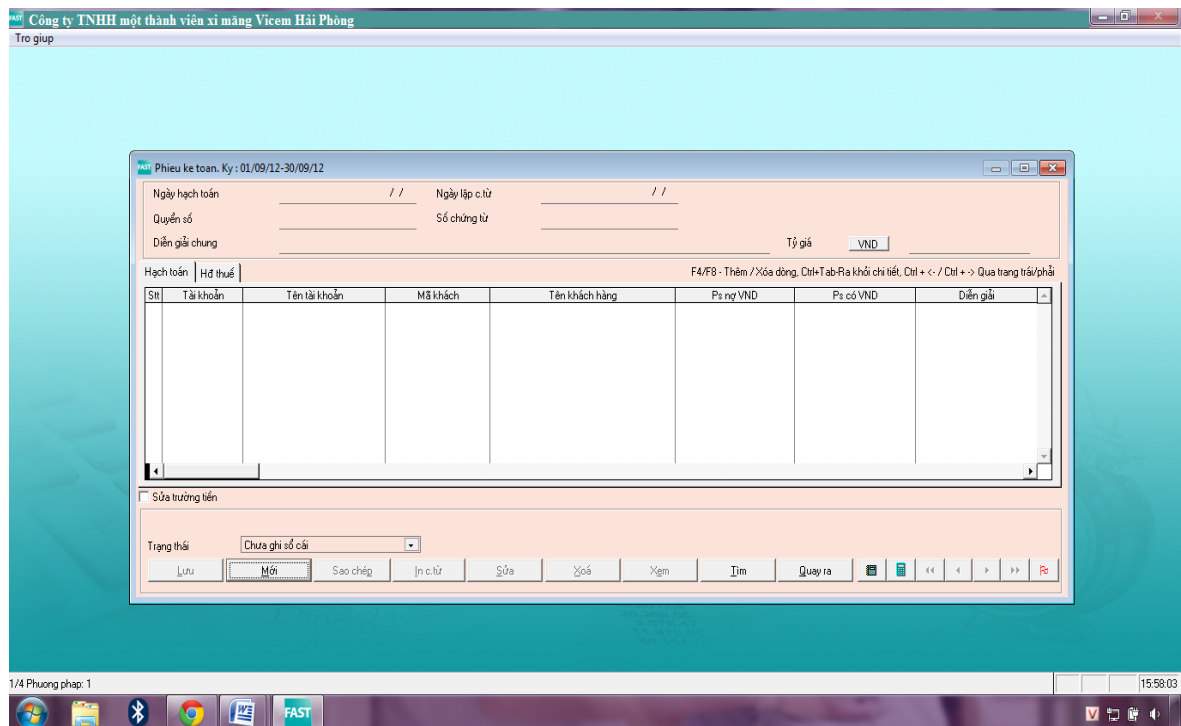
Công ty TNHH một thành viên xi măng Vicem Hải Phòng
Tro giup

Phieu ke toan. Ky : 01/09/12-30/09/12

Ngày hạch toán / /
Ngày lập c.từ / /
Quyển số
Số chứng từ
Diễn giải chung
Tỷ giá VND

Hạch toán | Hđ thuế
F4/F8 - Thêm / Xóa dòng, Ctrl+Tab-Ra khỏi chi tiết, Ctrl + <- / Ctrl + -> Qua trang trái/phải

| Stt | Tài khoản | Tên tài khoản | Mã khách | Tên khách hàng | Ps nợ VND | Ps có VND | Diễn giải |
|---|---|---|---|---|---|---|---|

Sửa trường tiền

Trạng thái Chưa ghi sổ cái

Lưu | Mới | Sao chép | In c.từ | Sửa | Xoá | Xem | Tìm | Quay ra

1/4 Phuong phap: 1
15:58:03
FAST